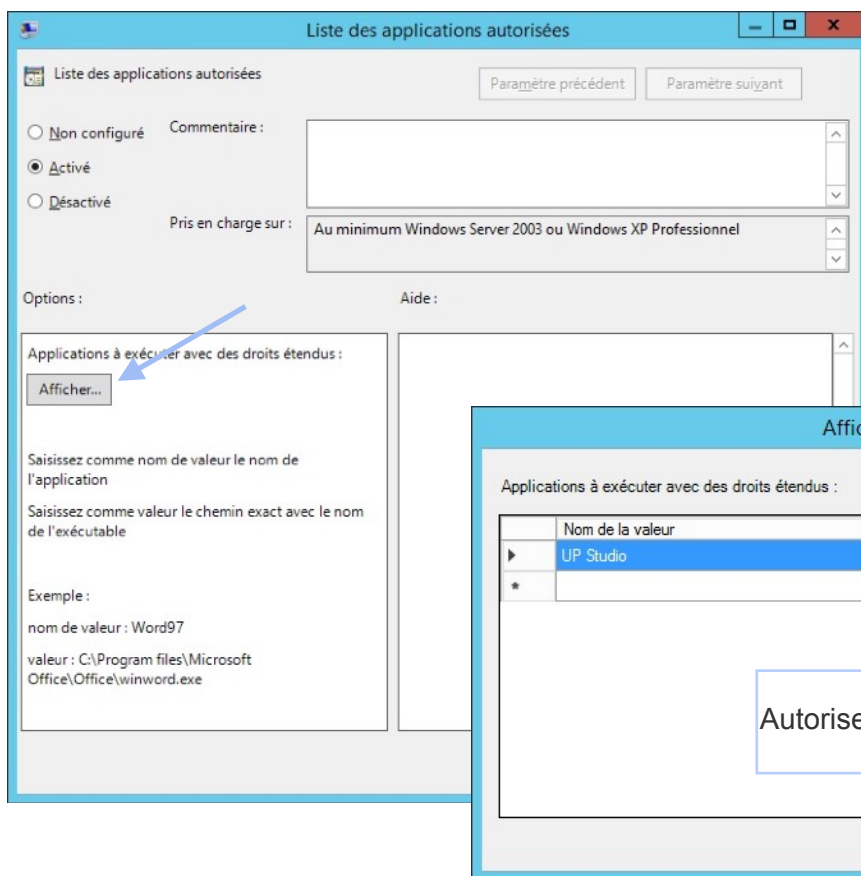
Liste des applications autorisées

Liste des applications autorisées

Paramètre précédent

Paramètre suivant

Non configuré

Activé

Désactivé

Commentaire :

Pris en charge sur :

Au minimum Windows Server 2003 ou Windows XP Professionnel

Options :

Aide :

Applications à exécuter avec des droits étendus :

Afficher...

Saisissez comme nom de valeur le nom de l'application

Saisissez comme valeur le chemin exact avec le nom de l'exécutable

Exemple :

nom de valeur : Word97

valeur : C:\Program files\Microsoft Office\Office\winword.exe

Affic

Applications à exécuter avec des droits étendus :

| | Nom de la valeur |
|---|---|
| ▶ | UP Studio |
| * | |

Autorise